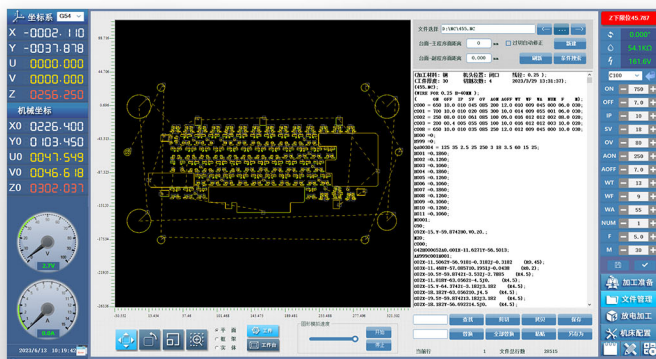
坐标系 G54
X -0002.110
Y -0037.878
U 0000.000
V 0000.000
Z 0256.250
机械坐标
X0 0256.400
Y0 0103.450
U0 0047.549
V0 0046.618
Z0 0302.037

文件选择 D:\WCT\455.NC
自画-主程序偏移量 0 mm 选择
自画-副程序偏移量 0 mm 确定 保存程序

(加工材料: 钢 板头名称: DMC1 线径: 0.25 )
(工件厚度: 30 切割次数: 4 2023/2/09 13:51:37)
(455.NC)
(WIRE PON 0.25 D=40MM )
C000 = 650 35.0 010 045 085 200 12.0 010 009 045 800 0 030
C001 = 700 10.0 010 020 085 300 16.0 014 009 051 800 0 030
C002 = 250 00.0 010 051 085 100 09.0 051 012 002 00.0 000
C003 = 050 00.0 010 051 085 250 12.0 012 009 045 000 0 030

Z下限位45.787
0.000°
54.1KO
161.6V
C100
ON 750
OFF 7
IP 18
SV 18
OV 80
AON 250
AOFF 7
WT 13
WP 8
WA 55
NUMB 1
FR 0
SF 0
加工准备
文件管理
放电加工
机床配置

2023/6/13 10:19:47
当前行 1 文件总行数 28515
打开 退出